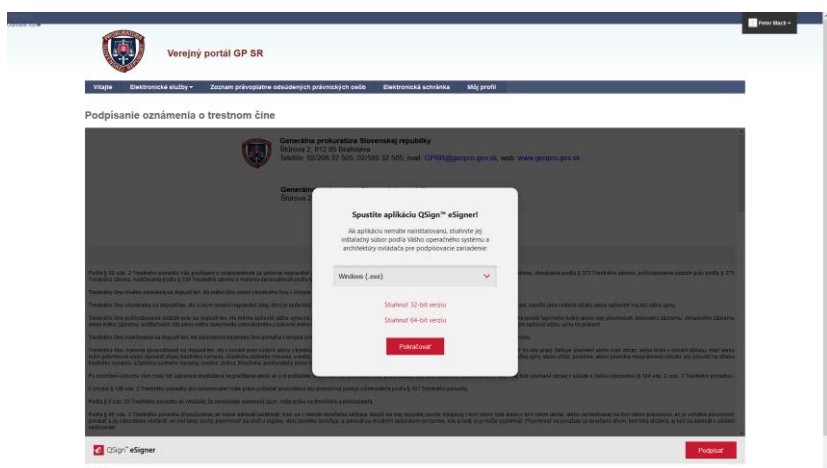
Peter Mack ▾

Verejný portál GP SR

Vitajte | Elektronické služby ▾ | Zoznam právoplatne odsúdených právnických osôb | Elektronická schránka | Môj profil

Podpisanie oznámenia o trestnom čine

Generálna prokuratúra Slovenskej republiky
Štúrova 2, 812 85 Bratislava
Telefón: 02/208 37 505, 02/595 32 505, mail: GPSR@genpro.gov.sk, web: www.genpro.gov.sk

Generá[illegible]
Štúrova 2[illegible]

Spustite aplikáciu QSign™ eSigner!

Ak aplikáciu nemáte nainštalovanú, stiahnite jej inštalačný súbor podľa Vášho operačného systému a architektúry ovládača pre podpisovacie zariadenie:

Windows (.exe)

Stiahnuť 32-bit verziu

Stiahnuť 64-bit verziu

Pokračovať

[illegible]

QSign™ eSigner

Podpísať